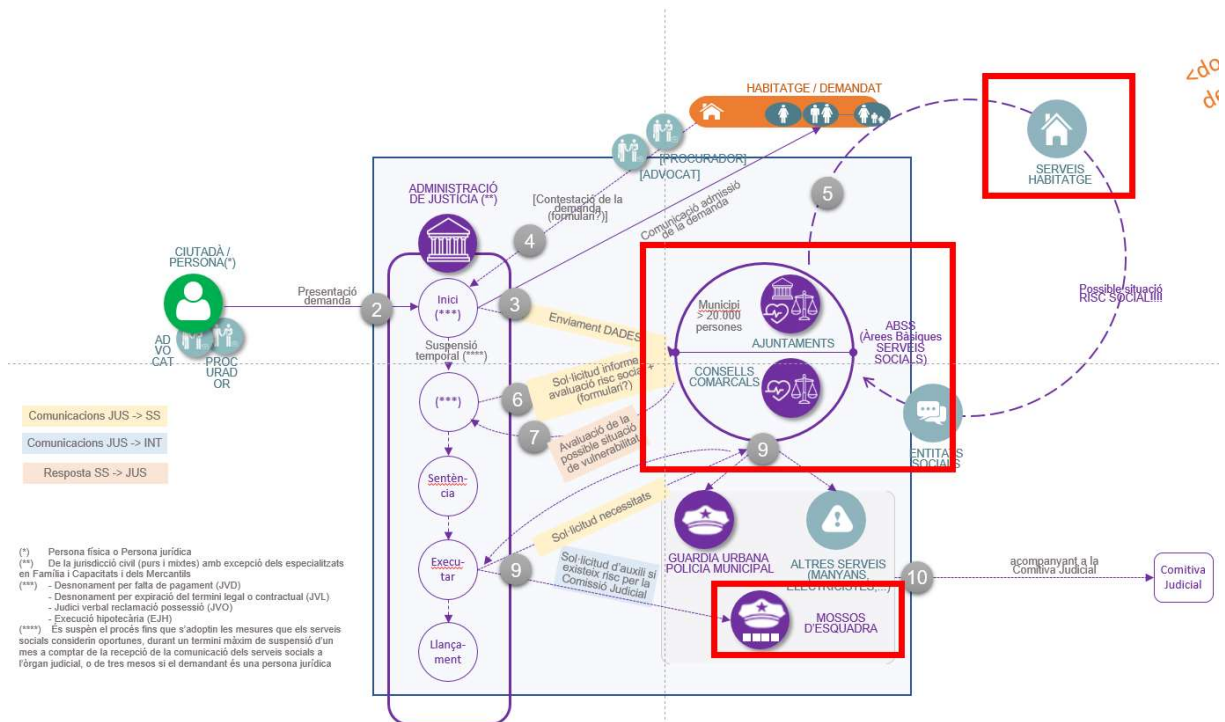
<do
de

HABITATGE / DEMANDAT

[PROCURADOR]
[ADVOCAT]

SERVEIS HABITATGE

ADMINISTRACIÓ DE JUSTICIA (**)

[Contestació de la demanda (formulari?)]

4

Comunicació admissió de la demanda

5

CIUTADÀ / PERSONA(*)

Presentació demanda

2

Inici (***)

3

Enviament DADES

Municipi > 20.000 persones

AJUNTAMENTS

ABSS (Àrees Bàsiques SERVEIS SOCIALS)

Possible situació RISC SOCIAL!!!!

AD VO CAT

PROC URAD OR

Suspensió temporal (****)

(***)

6

Sol·licitud informe avaluació risc social (formulari?)

CONSELLS COMARCALS

7

Avaluació de la possible situació de vulnerabilitat

ENTITATS SOCIALS

9

Comunicacions JUS -> SS

Comunicacions JUS -> INT

Resposta SS -> JUS

Sentèn-cia

Sol·licitud necessitats

GUARDIA URBANA POLICIA MUNICIPAL

ALTRES SERVEIS (MANYANS, ELECTRICISTES,...)

10

acompanyant a la Comitiva Judicial

Comitiva Judicial

Execu-tar

9

Sol·licitud d'auxili si existeix risc per la Comissió Judicial

MOSSOS D'ESQUADRA

Llança-ment

(*) Persona física o Persona jurídica
(**) De la jurisdicció civil (purs i mixtes) amb excepció dels especialitzats en Família i Capacitats i dels Mercantils
(***) - Desnonament per falta de pagament (JVD)
- Desnonament per expiració del termini legal o contractual (JVL)
- Judici verbal reclamació possessió (JVO)
- Execució hipotecària (EJH)
(****) És suspèn el procés fins que s'adoptin les mesures que els serveis socials considerin oportunes, durant un termini màxim de suspensió d'un mes a comptar de la recepció de la comunicació dels serveis socials a l'òrgan judicial, o de tres mesos si el demandant és una persona jurídica